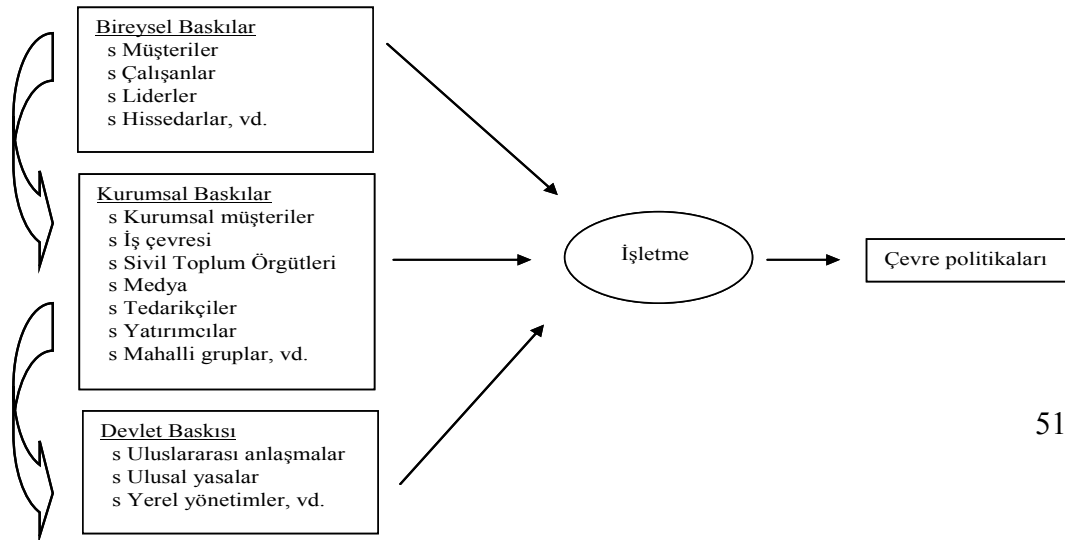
Bireysel Baskılar
s Müşteriler
s Çalışanlar
s Liderler
s Hissedarlar, vd.

Kurumsal Baskılar
s Kurumsal müşteriler
s İş çevresi
s Sivil Toplum Örgütleri
s Medya
s Tedarikçiler
s Yatırımcılar
s Mahalli gruplar, vd.

Devlet Baskısı
s Uluslararası anlaşmalar
s Ulusal yasalar
s Yerel yönetimler, vd.

İşletme

Çevre politikaları

51